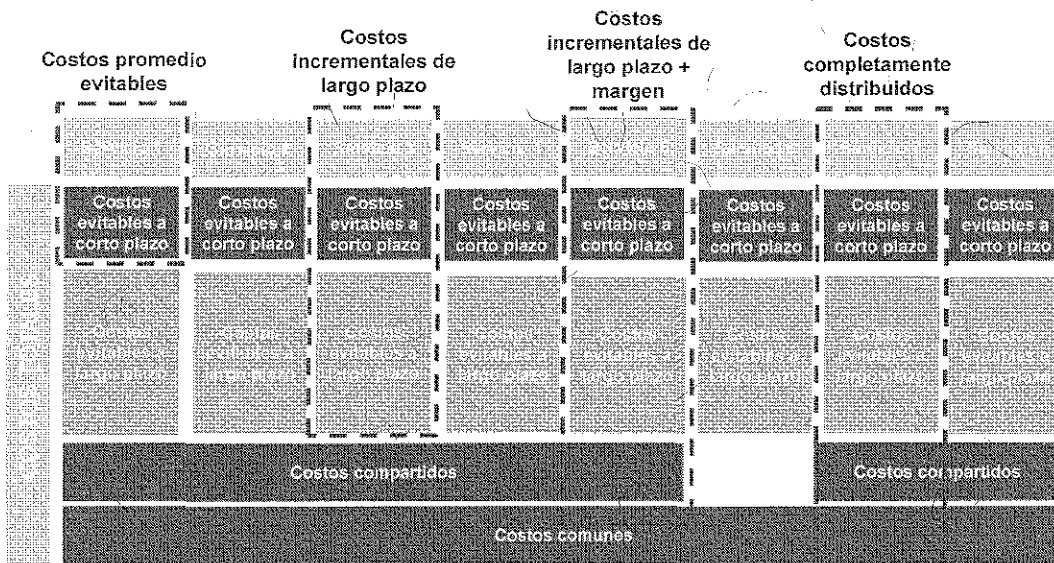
Costos promedio evitables

Costos incrementales de largo plazo

Costos incrementales de largo plazo + margen

Costos completamente distribuidos

Costos evitables a corto plazo

Costos evitables a corto plazo

Costos evitables a corto plazo

Costos evitables a corto plazo

Costos evitables a corto plazo

Costos evitables a corto plazo

Costos evitables a corto plazo

Costos evitables a corto plazo

Costos evitables a largo plazo

Costos evitables a largo plazo

Costos evitables a largo plazo

Costos evitables a largo plazo

Costos evitables a largo plazo

Costos evitables a largo plazo

Costos evitables a largo plazo

Costos evitables a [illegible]

Costos compartidos

Costos compartidos

Costos comunes